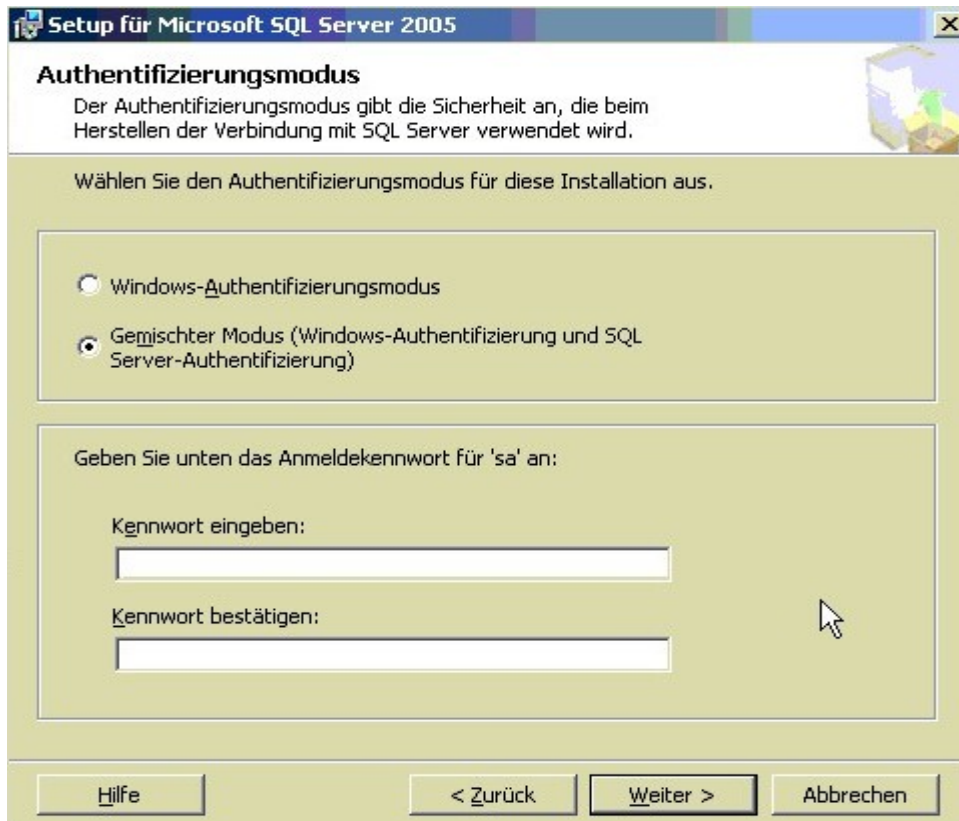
Setup für Microsoft SQL Server 2005

Authentifizierungsmodus

Der Authentifizierungsmodus gibt die Sicherheit an, die beim Herstellen der Verbindung mit SQL Server verwendet wird.

Wählen Sie den Authentifizierungsmodus für diese Installation aus.

Windows-Authentifizierungsmodus

Gemischter Modus (Windows-Authentifizierung und SQL Server-Authentifizierung)

Geben Sie unten das Anmeldekennwort für 'sa' an:

Kennwort eingeben:

Kennwort bestätigen:

Hilfe

< Zurück

Weiter >

Abbrechen